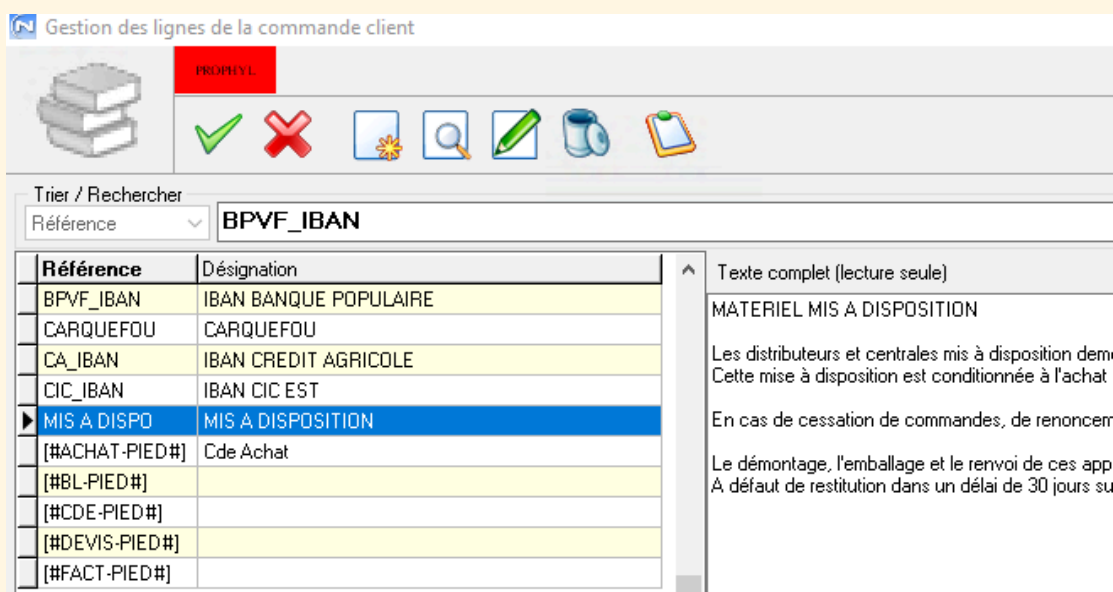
Gestion des lignes de la commande client

PROPHYL

Trier / Rechercher
Référence
BPVF_IBAN

| Référence | Désignation |
|---|---|
| BPVF_IBAN | IBAN BANQUE POPULAIRE |
| CARQUEFOU | CARQUEFOU |
| CA_IBAN | IBAN CREDIT AGRICOLE |
| CIC_IBAN | IBAN CIC EST |
| MIS A DISPO | MIS A DISPOSITION |
| [#ACHAT-PIED#] | Cde Achat |
| [#BL-PIED#] | |
| [#CDE-PIED#] | |
| [#DEVIS-PIED#] | |
| [#FACT-PIED#] | |

Texte complet (lecture seule)

MATERIEL MIS A DISPOSITION

Les distributeurs et centrales mis à disposition dem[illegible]
Cette mise à disposition est conditionnée à l'achat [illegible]

En cas de cessation de commandes, de renoncem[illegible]

Le démontage, l'emballage et le renvoi de ces app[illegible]
A défaut de restitution dans un délai de 30 jours su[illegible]